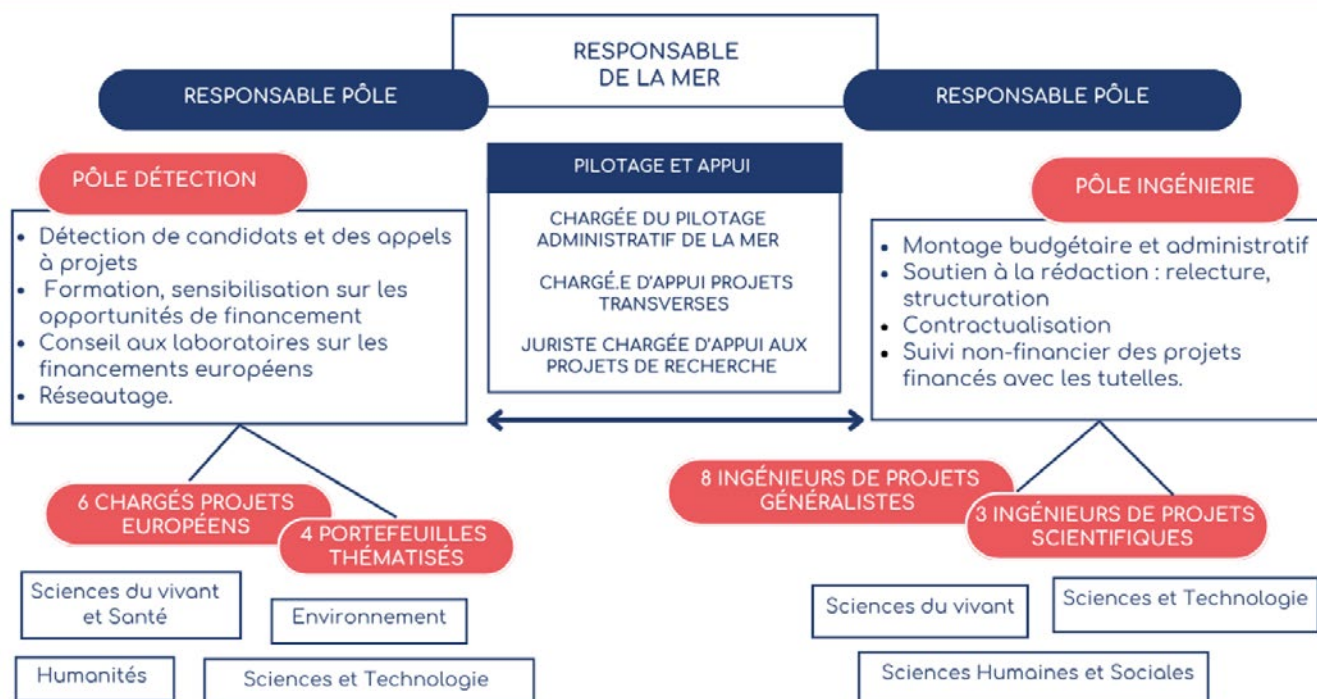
RESPONSABLE DE LA MER

RESPONSABLE PÔLE

RESPONSABLE PÔLE

PÔLE DÉTECTION

- Détection de candidats et des appels à projets
- Formation, sensibilisation sur les opportunités de financement
- Conseil aux laboratoires sur les financements européens
- Réseautage.

PILOTAGE ET APPUI

CHARGÉE DU PILOTAGE ADMINISTRATIF DE LA MER

CHARGÉ.E D'APPUI PROJETS TRANSVERSES

JURISTE CHARGÉE D'APPUI AUX PROJETS DE RECHERCHE

PÔLE INGÉNIERIE

- Montage budgétaire et administratif
- Soutien à la rédaction : relecture, structuration
- Contractualisation
- Suivi non-financier des projets financés avec les tutelles.

6 CHARGÉS PROJETS EUROPÉENS

4 PORTEFEUILLES THÉMATISÉS

Sciences du vivant et Santé

Environnement

Humanités

Sciences et Technologie

8 INGÉNIEURS DE PROJETS GÉNÉRALISTES

3 INGÉNIEURS DE PROJETS SCIENTIFIQUES

Sciences du vivant

Sciences et Technologie

Sciences Humaines et Sociales